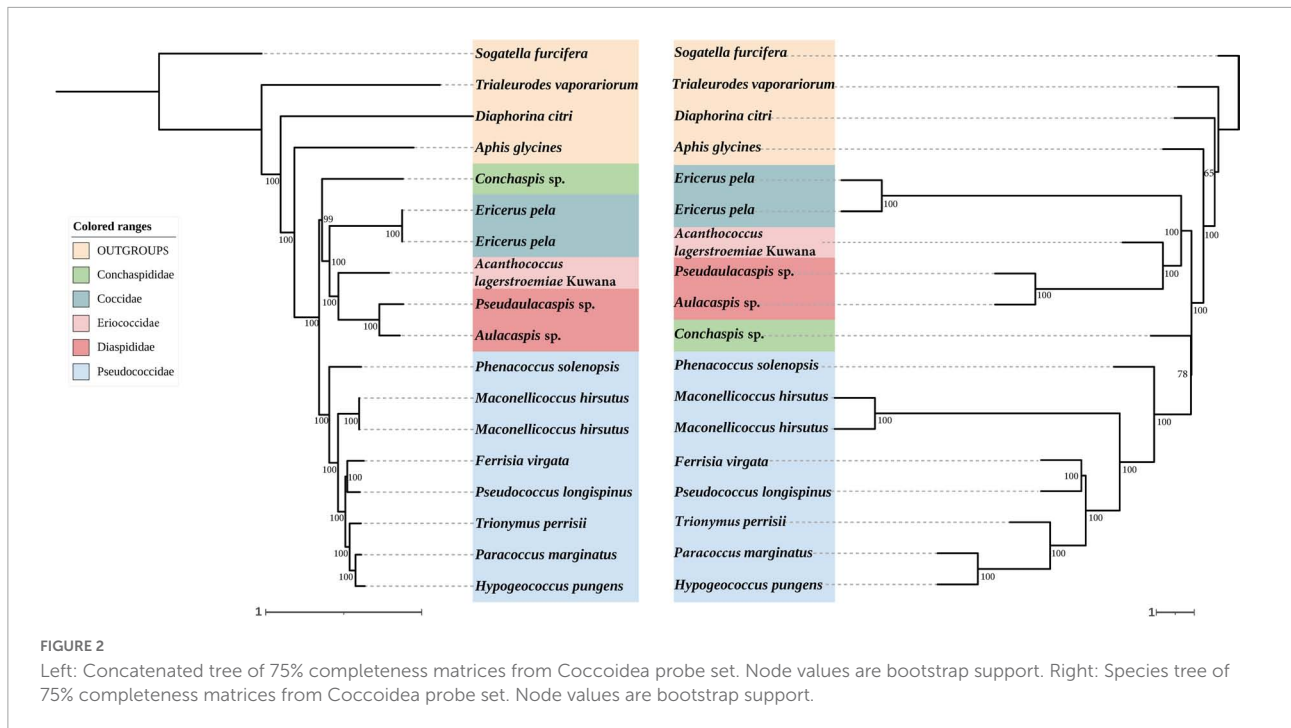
Sogatella furcifera
Trialeurodes vaporariorum
Diaphorina citri
Aphis glycines
Conchaspis sp.
Ericerus pela
Ericerus pela
Acanthococcus lagerstroemiae Kuwana
Pseudaulacaspis sp.
Aulacaspis sp.
Phenacoccus solenopsis
Maconellicoccus hirsutus
Maconellicoccus hirsutus
Ferrisia virgata
Pseudococcus longispinus
Trionymus perrisii
Paracoccus marginatus
Hypogeococcus pungens

100
100
99
100
100
100
100
100
100
100
100
100
100
100
100

Colored ranges
OUTGROUPS
Conchaspididae
Coccidae
Eriococcidae
Diaspididae
Pseudococcidae

1

Sogatella furcifera
Trialeurodes vaporariorum
Diaphorina citri
Aphis glycines
Ericerus pela
Ericerus pela
Acanthococcus lagerstroemiae Kuwana
Pseudaulacaspis sp.
Aulacaspis sp.
Conchaspis sp.
Phenacoccus solenopsis
Maconellicoccus hirsutus
Maconellicoccus hirsutus
Ferrisia virgata
Pseudococcus longispinus
Trionymus perrisii
Paracoccus marginatus
Hypogeococcus pungens

65
100
100
100
100
100
100
78
100
100
100
100
100
100
100
100

1

FIGURE 2
Left: Concatenated tree of 75% completeness matrices from Coccoidea probe set. Node values are bootstrap support. Right: Species tree of 75% completeness matrices from Coccoidea probe set. Node values are bootstrap support.